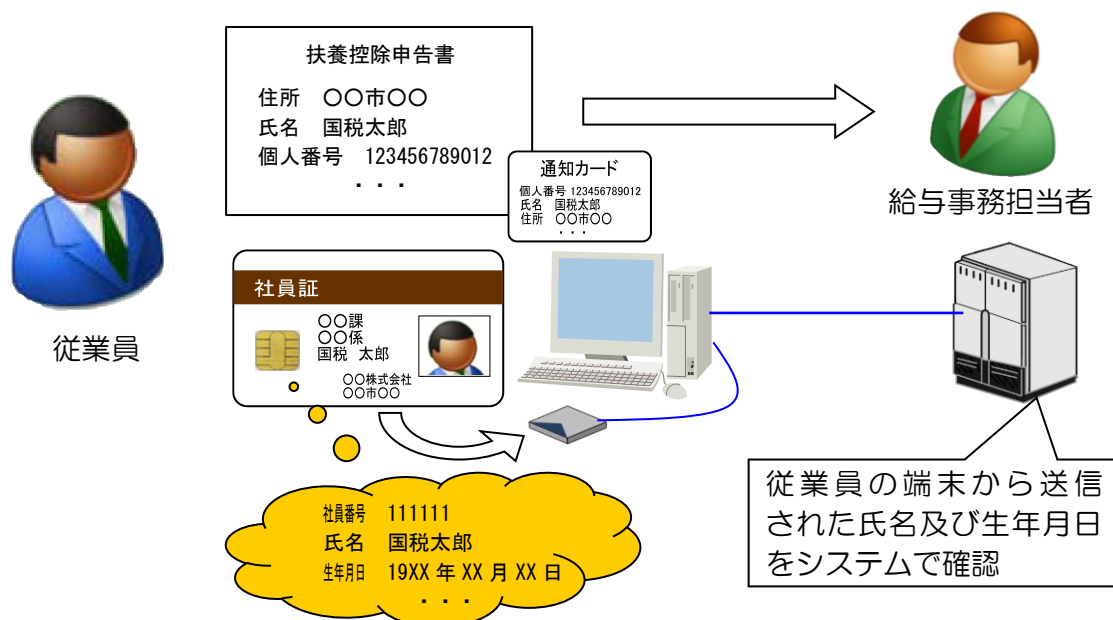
扶養控除申告書

住所　○○市○○
氏名　国税太郎
個人番号　123456789012
・・・

通知カード
個人番号 123456789012
氏名　国税太郎
住所　○○市○○
・・・

給与事務担当者

従業員

社員証
○○課
○○係
国税　太郎
○○株式会社
○○市○○

社員番号　111111
氏名　国税太郎
生年月日　19XX 年 XX 月 XX 日
・・・

従業員の端末から送信された氏名及び生年月日をシステムで確認